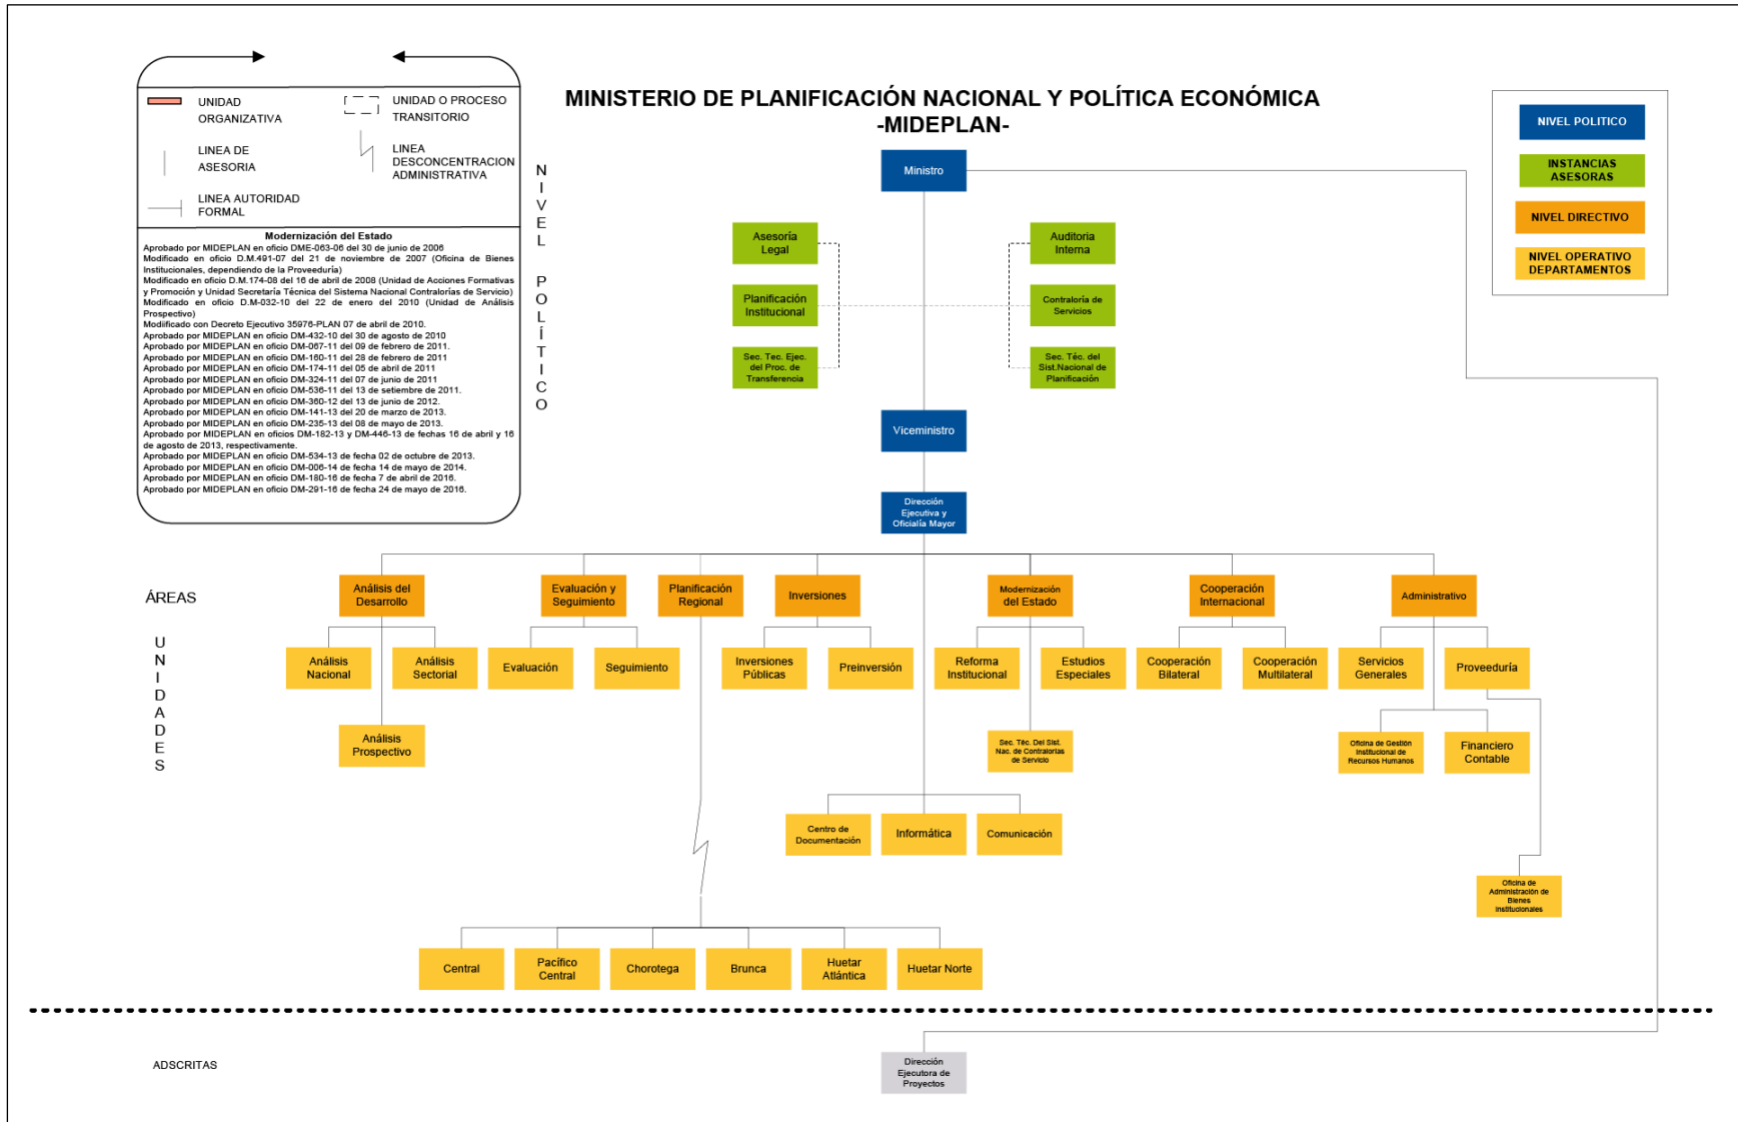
UNIDAD ORGANIZATIVA

UNIDAD O PROCESO TRANSITORIO

LINEA DE ASESORIA

LINEA DESCONCENTRACION ADMINISTRATIVA

LINEA AUTORIDAD FORMAL

Modernización del Estado
Aprobado por MIDEPLAN en oficio DME-063-06 del 30 de junio de 2006
Modificado en oficio D.M.491-07 del 21 de noviembre de 2007 (Oficina de Bienes Institucionales, dependiendo de la Proveeduría)
Modificado en oficio D.M.174-08 del 16 de abril de 2008 (Unidad de Acciones Formativas y Promoción y Unidad Secretaría Técnica del Sistema Nacional Contralorías de Servicio)
Modificado en oficio D.M-032-10 del 22 de enero del 2010 (Unidad de Análisis Prospectivo)
Modificado con Decreto Ejecutivo 35976-PLAN 07 de abril de 2010.
Aprobado por MIDEPLAN en oficio DM-432-10 del 30 de agosto de 2010
Aprobado por MIDEPLAN en oficio DM-067-11 del 09 de febrero de 2011.
Aprobado por MIDEPLAN en oficio DM-160-11 del 28 de febrero de 2011
Aprobado por MIDEPLAN en oficio DM-174-11 del 05 de abril de 2011
Aprobado por MIDEPLAN en oficio DM-324-11 del 07 de junio de 2011
Aprobado por MIDEPLAN en oficio DM-536-11 del 13 de setiembre de 2011.
Aprobado por MIDEPLAN en oficio DM-360-12 del 13 de junio de 2012.
Aprobado por MIDEPLAN en oficio DM-141-13 del 20 de marzo de 2013.
Aprobado por MIDEPLAN en oficio DM-235-13 del 08 de mayo de 2013.
Aprobado por MIDEPLAN en oficios DM-182-13 y DM-446-13 de fechas 16 de abril y 16 de agosto de 2013, respectivamente.
Aprobado por MIDEPLAN en oficio DM-534-13 de fecha 02 de octubre de 2013.
Aprobado por MIDEPLAN en oficio DM-006-14 de fecha 14 de mayo de 2014.
Aprobado por MIDEPLAN en oficio DM-180-16 de fecha 7 de abril de 2016.
Aprobado por MIDEPLAN en oficio DM-291-16 de fecha 24 de mayo de 2016.

MINISTERIO DE PLANIFICACIÓN NACIONAL Y POLÍTICA ECONÓMICA
-MIDEPLAN-

NIVEL POLITICO
INSTANCIAS ASESORAS
NIVEL DIRECTIVO
NIVEL OPERATIVO DEPARTAMENTOS

NIVEL POLÍTICO

Ministro
Asesoria Legal
Planificación Institucional
Sec. Tec. Ejec. del Proc. de Transferencia
Auditoria Interna
Contraloría de Servicios
Sec. Téc. del Sist.Nacional de Planificación
Viceministro
Dirección Ejecutiva y Oficialía Mayor

ÁREAS
Análisis del Desarrollo
Evaluación y Seguimiento
Planificación Regional
Inversiones
Modernización del Estado
Cooperación Internacional
Administrativo

UNIDADES
Análisis Nacional
Análisis Sectorial
Análisis Prospectivo
Evaluación
Seguimiento
Inversiones Públicas
Preinversión
Reforma Institucional
Estudios Especiales
Sec. Téc. Del Sist. Nac. de Contralorías de Servicio
Cooperación Bilateral
Cooperación Multilateral
Servicios Generales
Proveeduría
Oficina de Gestión Institucional de Recursos Humanos
Financiero Contable
Oficina de Administración de Bienes Institucionales
Centro de Documentación
Informática
Comunicación
Central
Pacifico Central
Chorotega
Brunca
Huetar Atlántica
Huetar Norte

ADSCRITAS
Dirección Ejecutora de Proyectos